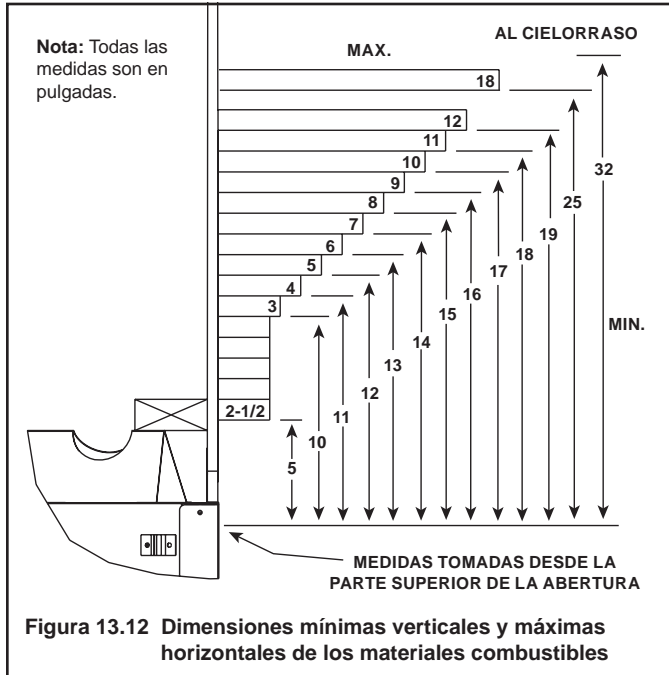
**Nota:** Todas las medidas son en pulgadas.

MAX.

AL CIELORRASO

18

12

11

10

9

8

7

6

5

4

3

2-1/2

5

10

11

12

13

14

15

16

17

18

19

25

32

MIN.

MEDIDAS TOMADAS DESDE LA PARTE SUPERIOR DE LA ABERTURA

**Figura 13.12 Dimensiones mínimas verticales y máximas horizontales de los materiales combustibles**